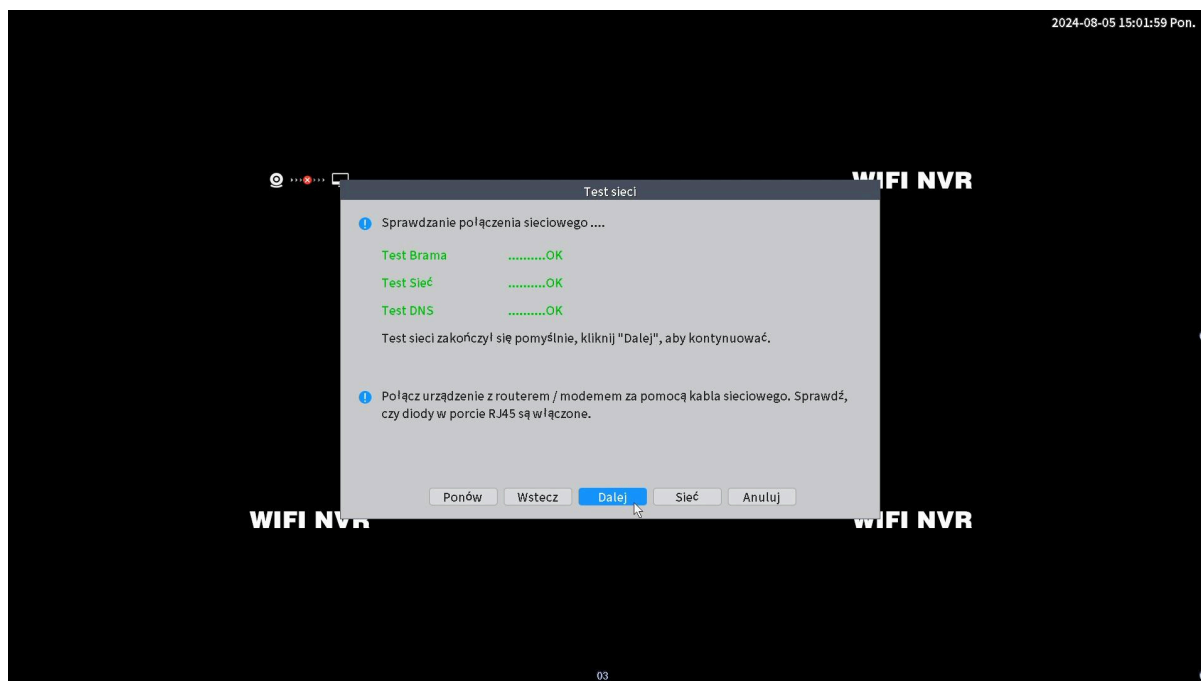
2024-08-05 15:01:59 Pon.

WIFI NVR

Test sieci

Sprawdzanie połączenia sieciowego ....

Test Brama ..........OK

Test Sieć ..........OK

Test DNS ..........OK

Test sieci zakończył się pomyślnie, kliknij "Dalej", aby kontynuować.

Połącz urządzenie z routerem / modemem za pomocą kabla sieciowego. Sprawdź, czy diody w porcie RJ45 są włączone.

Ponów | Wstecz | Dalej | Sieć | Anuluj

WIFI NVR

WIFI NVR

03